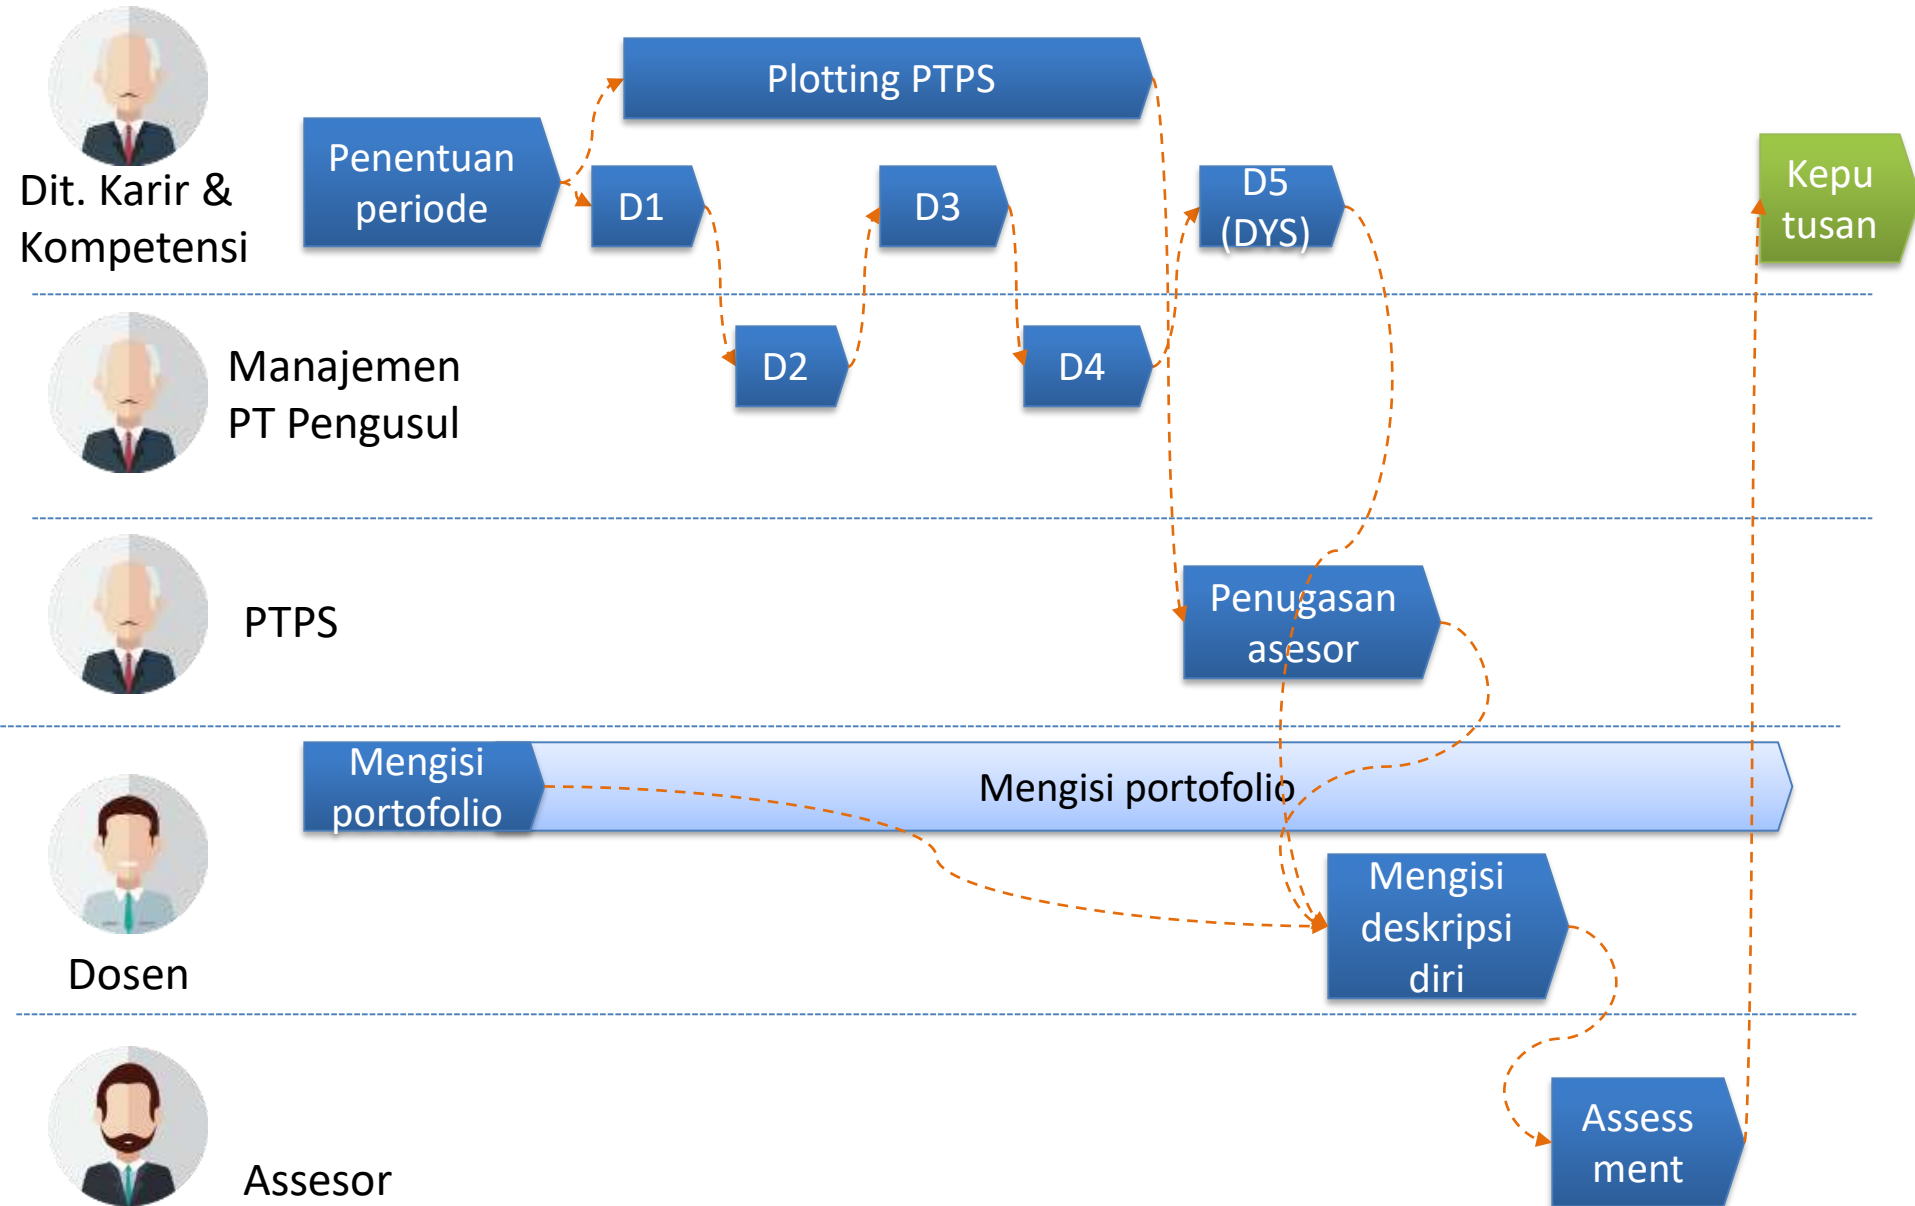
Dit. Karir & Kompetensi

Plotting PTPS

Penentuan periode

D1

D3

D5 (DYS)

Kepu tusan

Manajemen PT Pengusul

D2

D4

PTPS

Penugasan asesor

Mengisi portofolio

Mengisi portofolio

Dosen

Mengisi deskripsi diri

Assesor

Assess ment